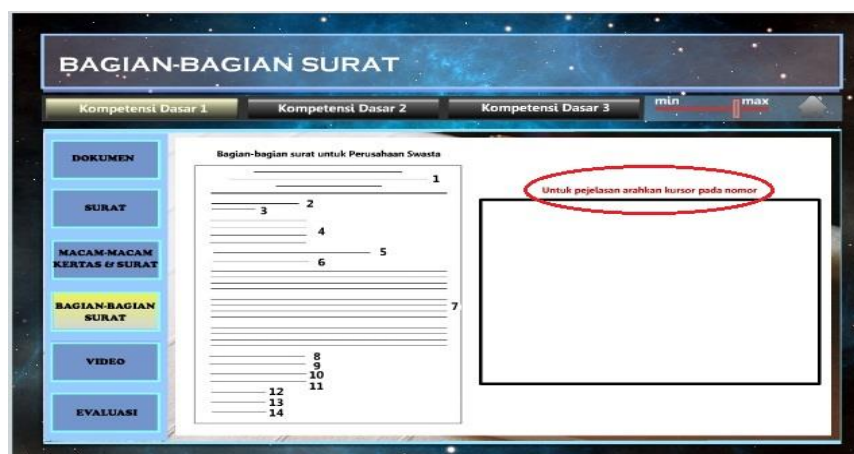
BAGIAN-BAGIAN SURAT

Kompetensi Dasar 1
Kompetensi Dasar 2
Kompetensi Dasar 3
min
max

DOKUMEN
SURAT
MACAM-MACAM KERTAS & SURAT
BAGIAN-BAGIAN SURAT
VIDEO
EVALUASI

Bagian-bagian surat untuk Perusahaan Swasta

1
2
3
4
5
6
7
8
9
10
11
12
13
14

Untuk pejelasan arahkan kursor pada nomor